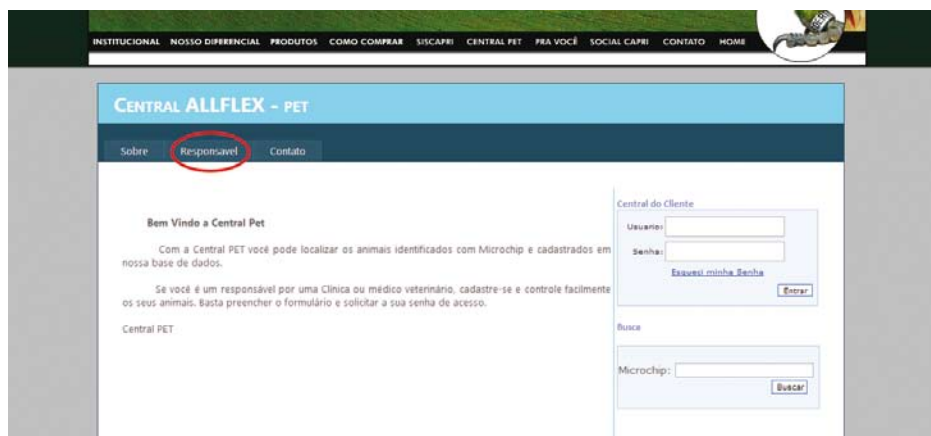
INSTITUCIONAL NOSSO DIFERENCIAL PRODUTOS COMO COMPRAR SISCAPRI CENTRAL PET PRA VOCÊ SOCIAL CAPRI CONTATO HOME

CENTRAL ALLFLEX - PET

Sobre Responsavel Contato

Bem Vindo a Central Pet

Com a Central PET você pode localizar os animais identificados com Microchip e cadastrados em nossa base de dados.

Se você é um responsável por uma Clínica ou médico veterinário, cadastre-se e controle facilmente os seus animais. Basta preencher o formulário e solicitar a sua senha de acesso.

Central PET

Central do Cliente

Usuario:

Senha:

Esqueci minha Senha

Entrar

Busca

Microchip:

Buscar